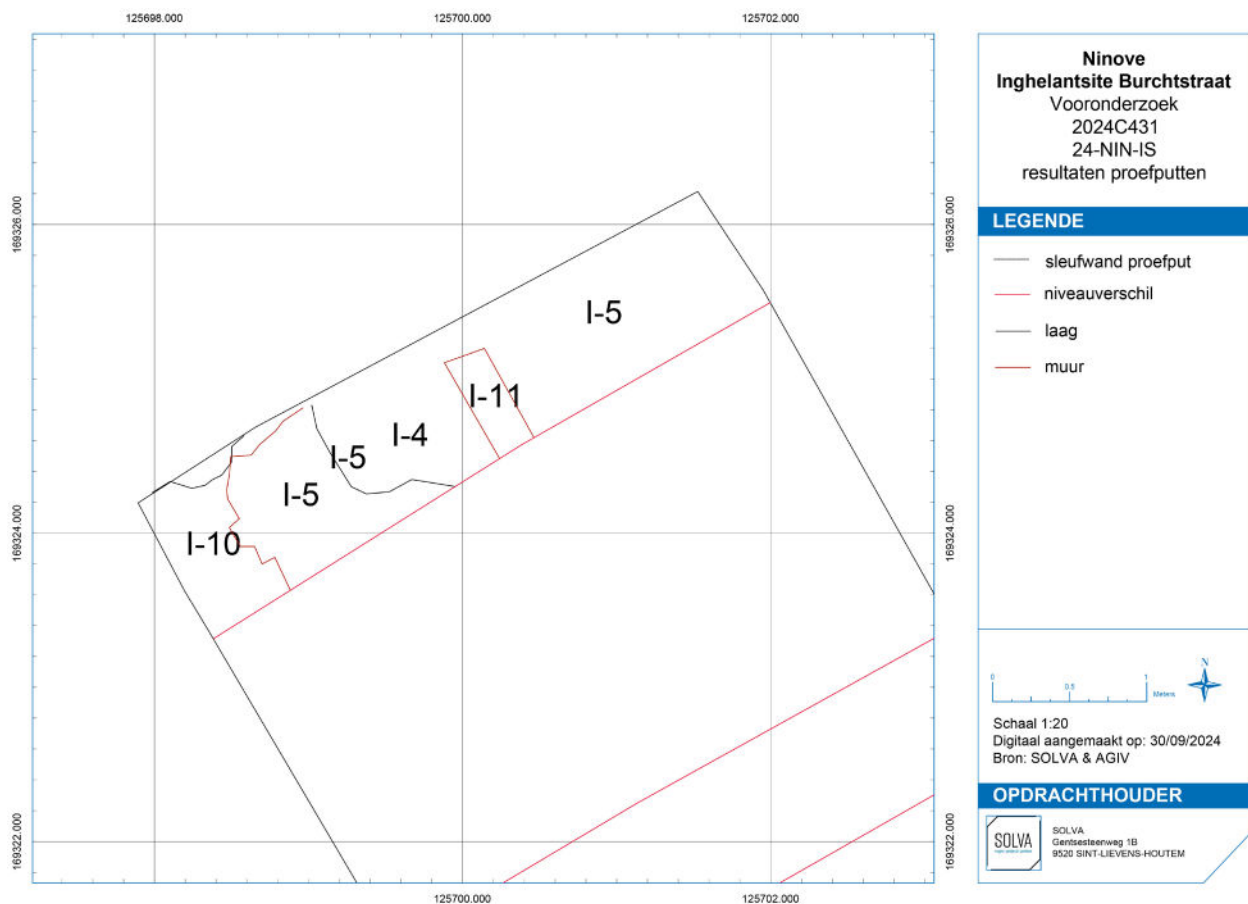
125698.000
125700.000
125702.000

169326.000
169324.000
169322.000

169326.000
169324.000
169322.000

I-5
I-11
I-4
I-5
I-5
I-10

125700.000
125702.000

**Ninove**
**Inghelantsite Burchtstraat**
Vooronderzoek
2024C431
24-NIN-IS
resultaten proefputten

LEGENDE
sleufwand proefput
niveauverschil
laag
muur

0 0.5 1 Meters
N

Schaal 1:20
Digitaal aangemaakt op: 30/09/2024
Bron: SOLVA & AGIV

OPDRACHTHOUDER
SOLVA
SOLVA
Gentsesteenweg 1B
9520 SINT-LIEVENS-HOUTEM